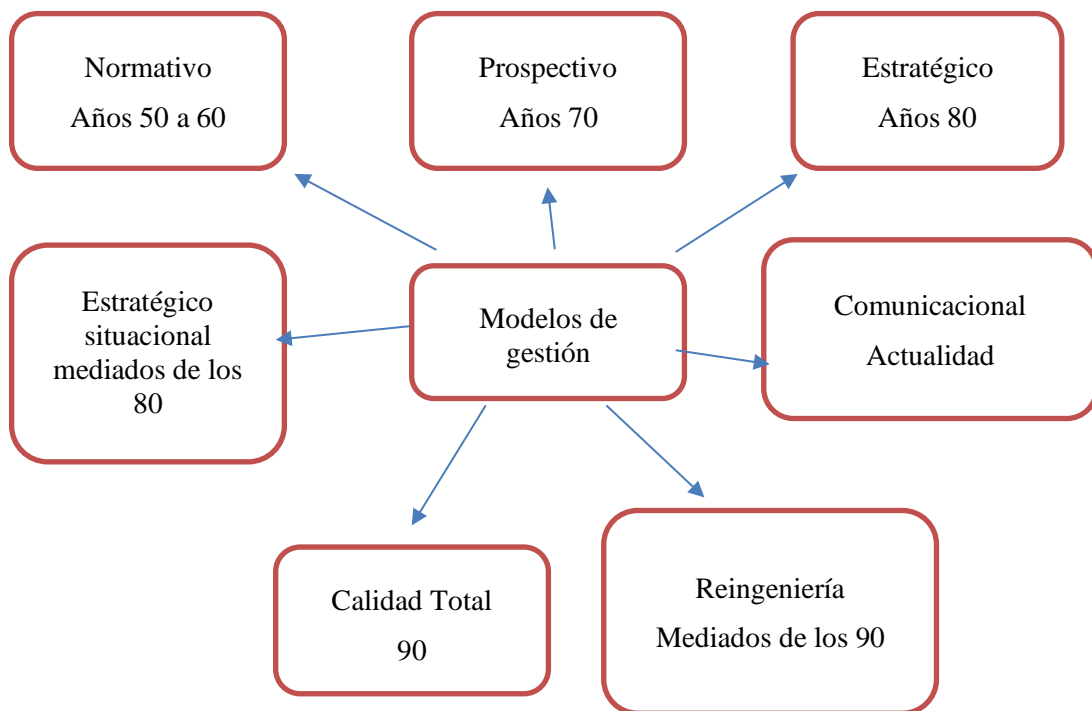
Normativo
Años 50 a 60

Prospectivo
Años 70

Estratégico
Años 80

Estratégico situacional mediados de los 80

Modelos de gestión

Comunicacional
Actualidad

Calidad Total
90

Reingeniería
Mediados de los 90